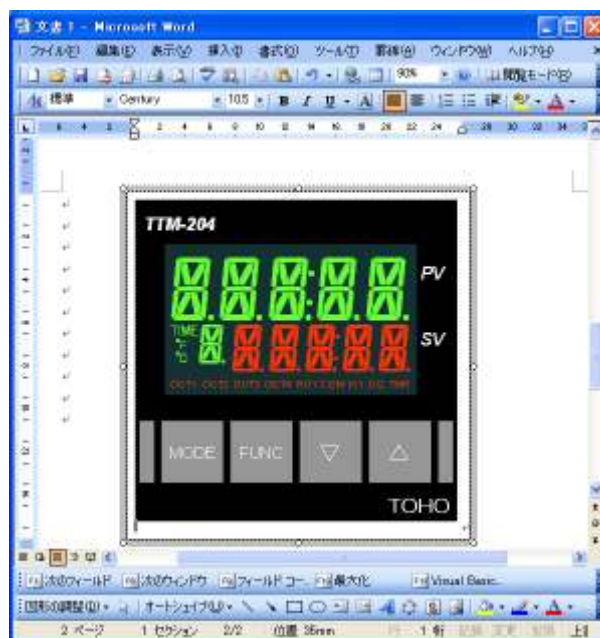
文書 1 - Microsoft Word

ファイル(F) 編集(E) 表示(V) 挿入(I) 書式(O) ツール(T) 罫線(A) ウィンドウ(W) ヘルプ(H)

90%

閲覧モード(R)

標準 Century 10.5 B I U A

TTM-204

PV

TIME
°C
°F

SV

OUT1 OUT2 OUT3 OUT4 RUN COM EV1 EV2 TIME

MODE FUNC ▽ △

TOHO

次のフィールド 次のウィンドウ フィールドコー... 最大化 Visual Basic...

図形の調整(R) オートシェイプ(U)

2 ページ 1 セクション 2/2 位置 35mm 1 行